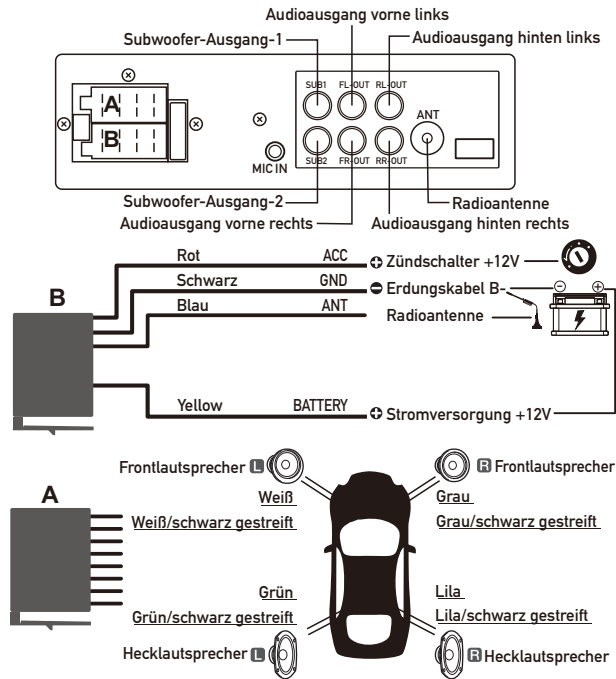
Audioausgang vorne links
Subwoofer-Ausgang-1
Audioausgang hinten links
A
B
SUB1 FL-OUT RL-OUT
ANT
SUB2 FR-OUT RR-OUT
MIC IN
Subwoofer-Ausgang-2
Radioantenne
Audioausgang vorne rechts
Audioausgang hinten rechts

Rot ACC Zündschalter +12V
Schwarz GND Erdungskabel B-
Blau ANT Radioantenne
B
Yellow BATTERY Stromversorgung +12V

Frontlautsprecher L
R Frontlautsprecher
A
Weiß
Weiß/schwarz gestreift
Grau
Grau/schwarz gestreift
Grün
Grün/schwarz gestreift
Lila
Lila/schwarz gestreift
Hecklautsprecher L
R Hecklautsprecher